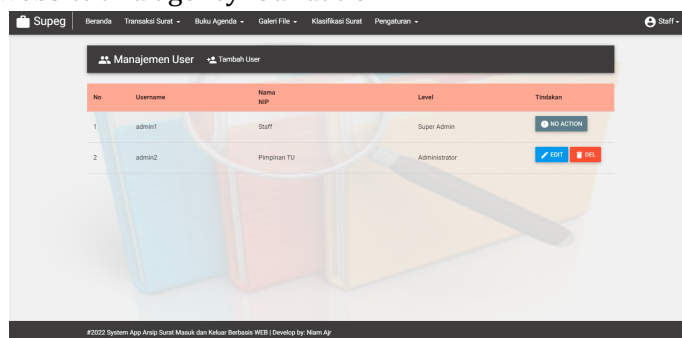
Supeg Beranda Transaksi Surat ▾ Buku Agenda ▾ Galeri File ▾ Klasifikasi Surat Pengaturan ▾ Staff ▾

Manajemen User Tambah User

| No | Username | Nama NIP | Level | Tindakan |
|---|---|---|---|---|
| 1 | admin1 | Staff | Super Admin | NO ACTION |
| 2 | admin2 | Pimpinan TU | Administrator | EDIT DEL |

#2022 System App Arsip Surat Masuk dan Keluar Berbasis WEB | Develop by: Niam Ajr